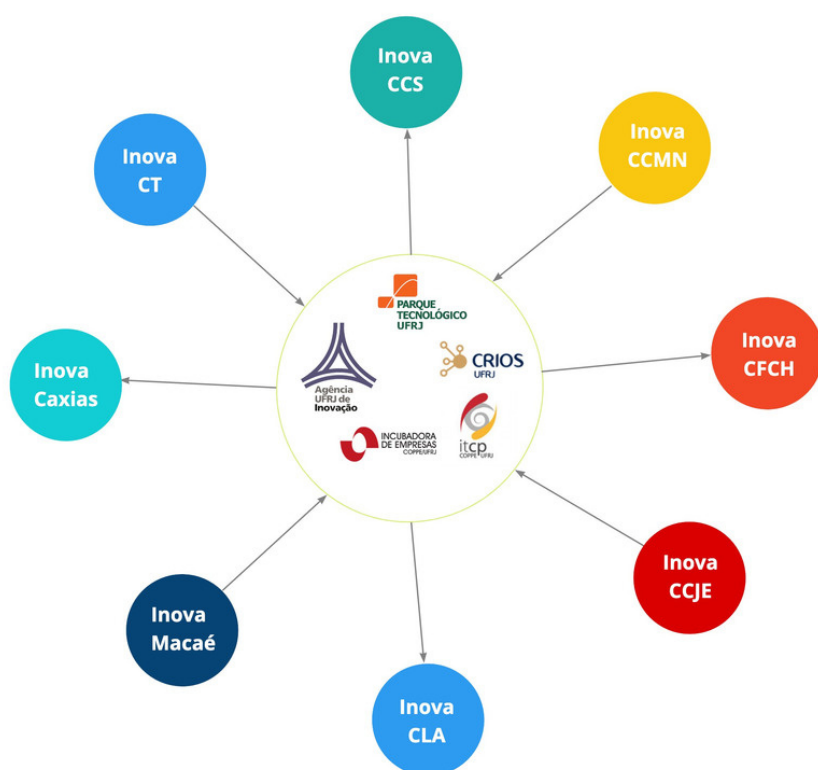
Inova CCS

Inova CT

Inova CCMN

PARQUE TECNOLÓGICO UFRJ

CRIOS UFRJ

Inova CFCH

Inova Caxias

Agência UFRJ de Inovação

INCUBADORA DE EMPRESAS COPPE/UFRJ

itcp COPPE UFRJ

Inova CCJE

Inova Macaé

Inova CLA